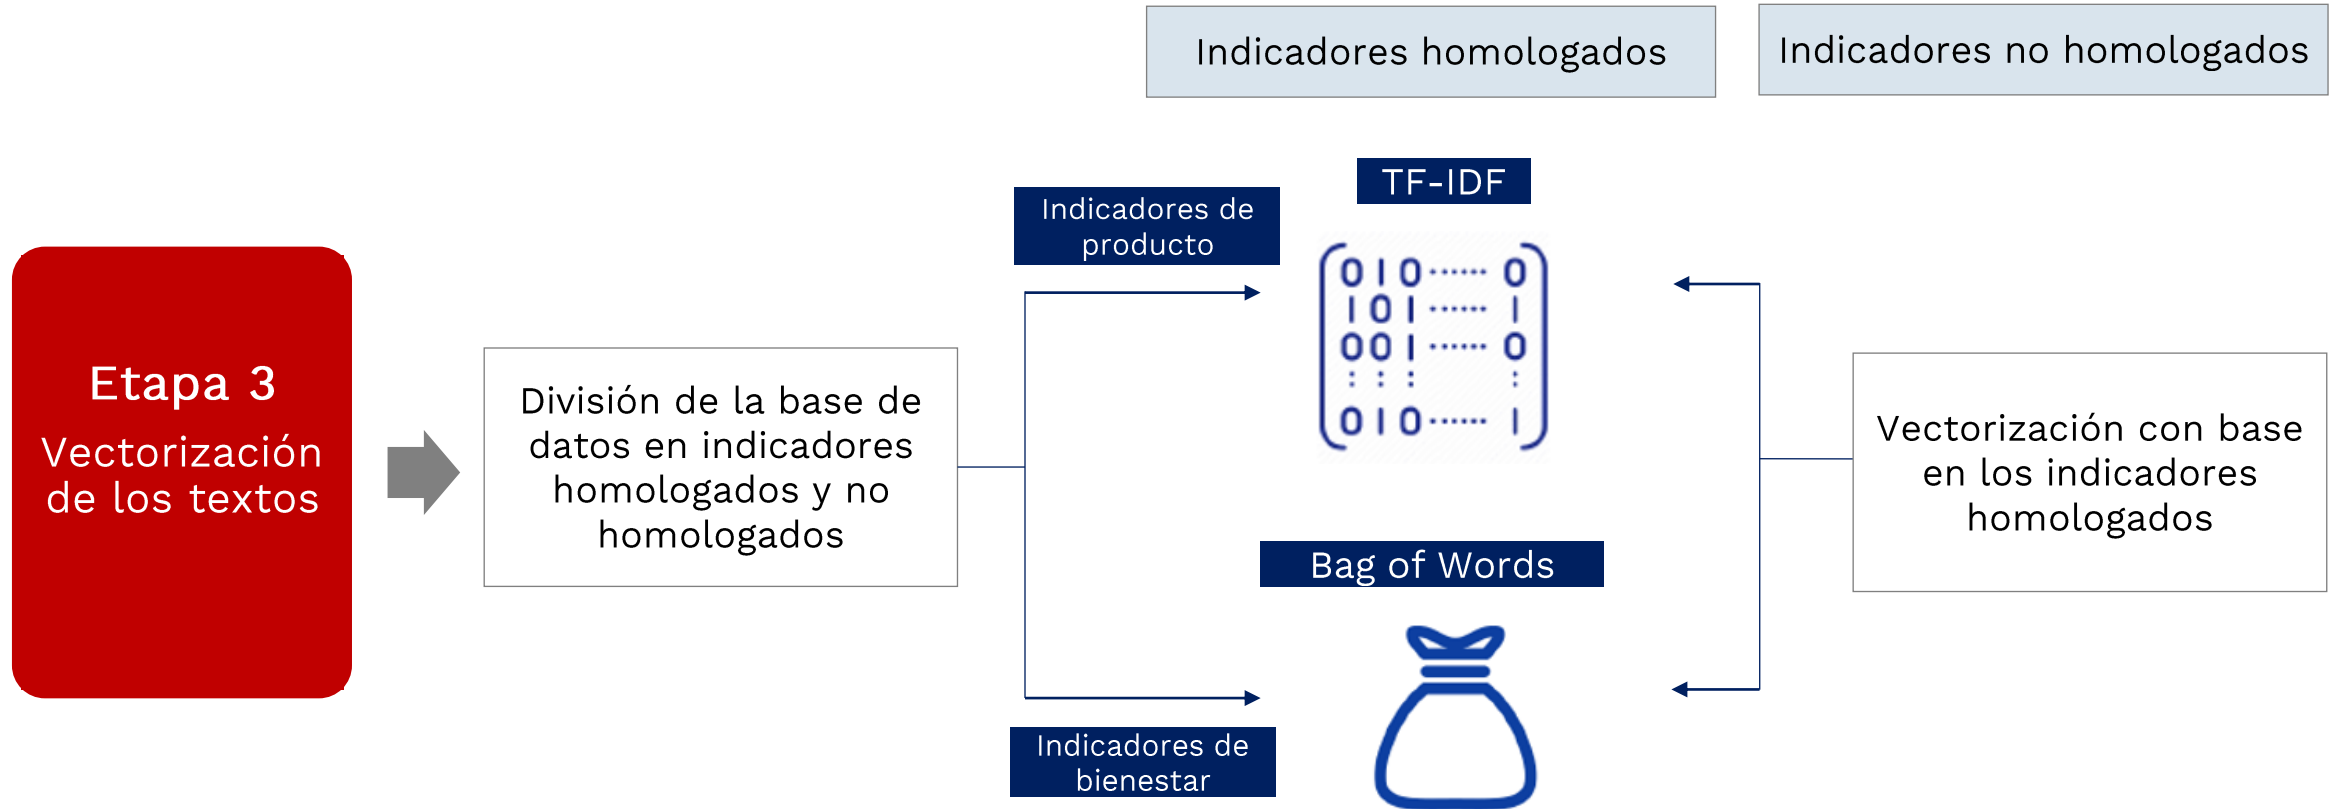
Indicadores homologados

Indicadores no homologados

Etapa 3
Vectorización de los textos

División de la base de datos en indicadores homologados y no homologados

Indicadores de producto

TF-IDF

0 1 0 ······ 0
1 0 1 ······ 1
0 0 1 ······ 0
0 1 0 ······ 1

Bag of Words

Indicadores de bienestar

Vectorización con base en los indicadores homologados